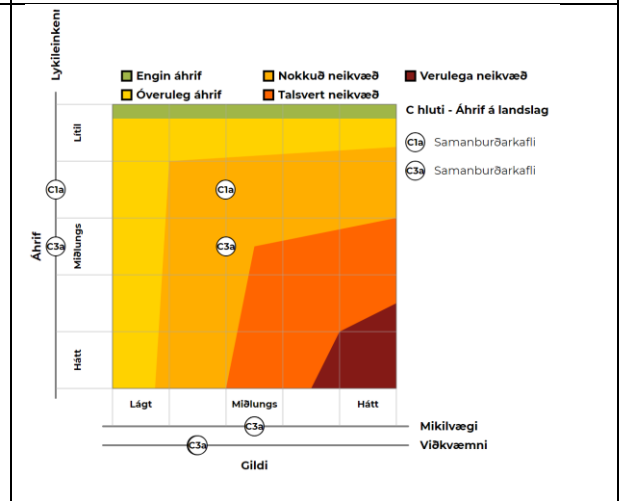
Lykileinkenni

Engin áhrif
Óveruleg áhrif
Nokkuð neikvæð
Talsvert neikvæð
Verulega neikvæð

C hluti - Áhrif á landslag

C1a Samanburðarkafli
C3a Samanburðarkafli

Áhrif

Lítil
Miðlungs
Hátt

C1a
C3a
C1a
C3a

Lágt
Miðlungs
Hátt

C3a
Mikilvægi
C3a
Viðkvæmni

Gildi